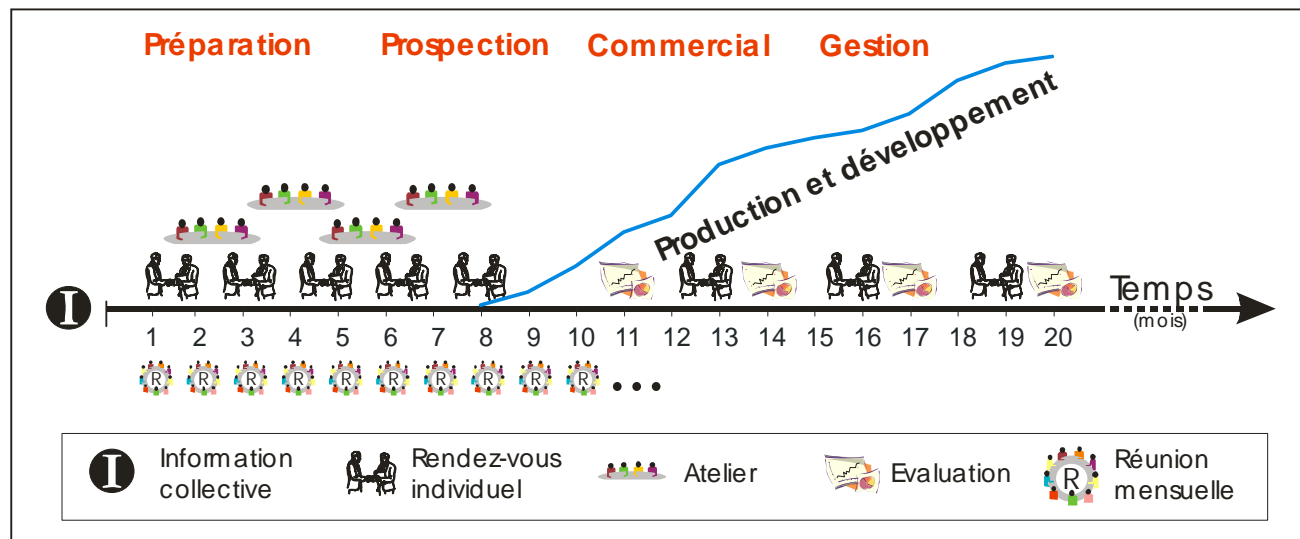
Préparation Prospection Commercial Gestion

Production et développement

I

Temps
(mois)

1 2 3 4 5 6 7 8 9 10 11 12 13 14 15 16 17 18 19 20

R R R R R R R R R R ...

I Information collective
Rendez-vous individuel
Atelier
Evaluation
R Réunion mensuelle